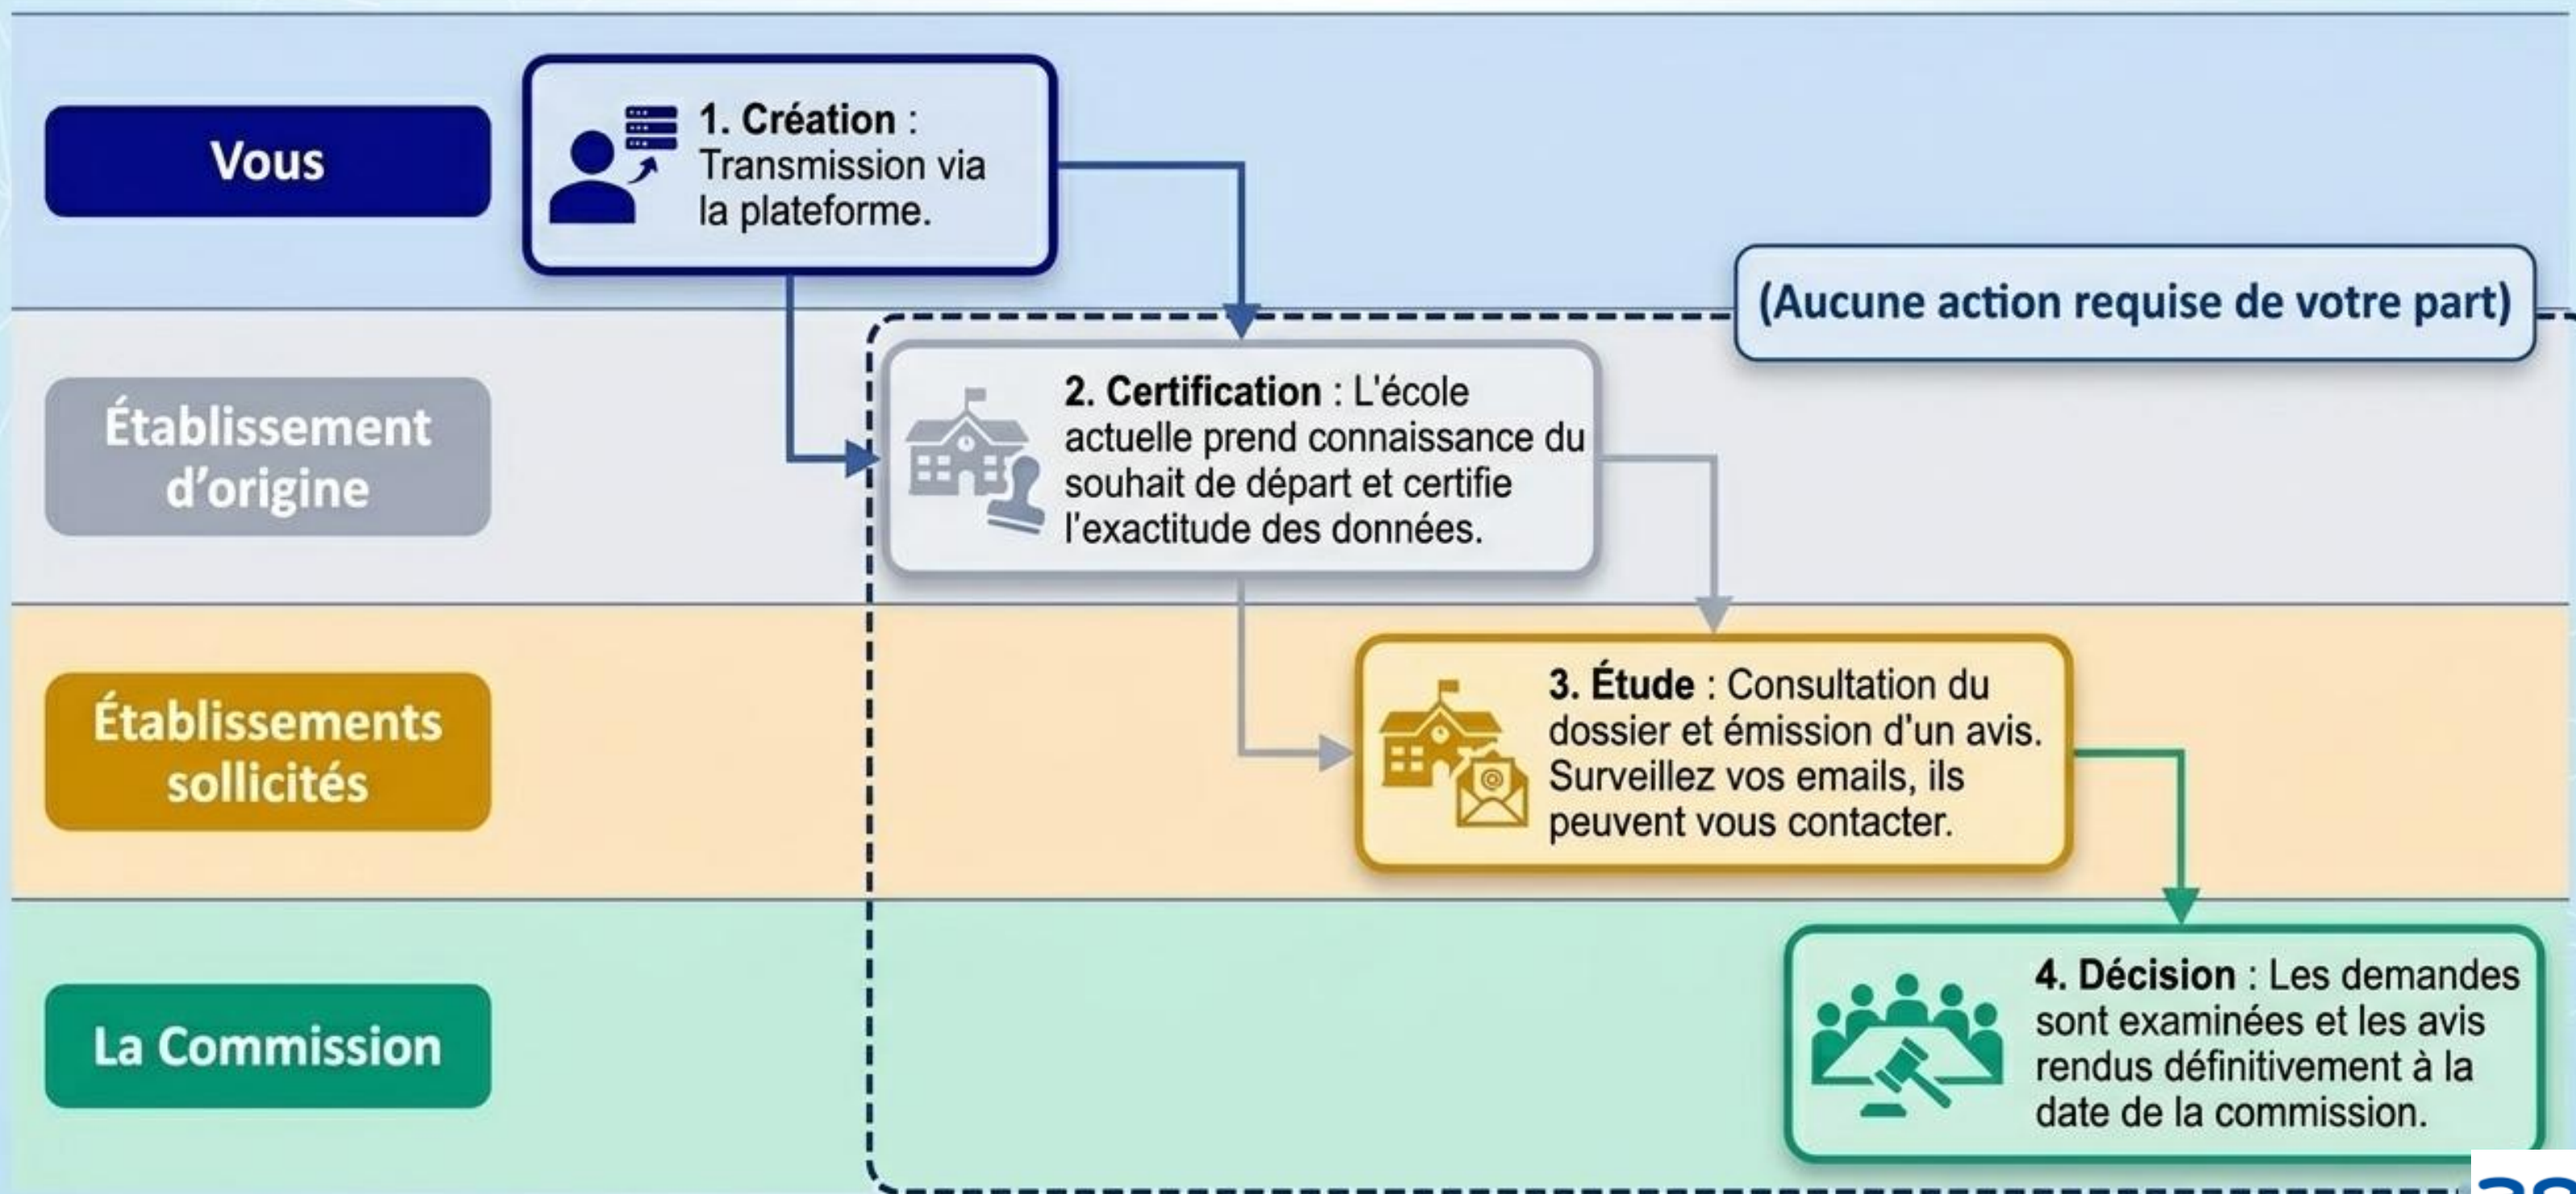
Vous

1. Création : Transmission via la plateforme.

(Aucune action requise de votre part)

Établissement d'origine

2. Certification : L'école actuelle prend connaissance du souhait de départ et certifie l'exactitude des données.

Établissements sollicités

3. Étude : Consultation du dossier et émission d'un avis. Surveillez vos emails, ils peuvent vous contacter.

La Commission

4. Décision : Les demandes sont examinées et les avis rendus définitivement à la date de la commission.